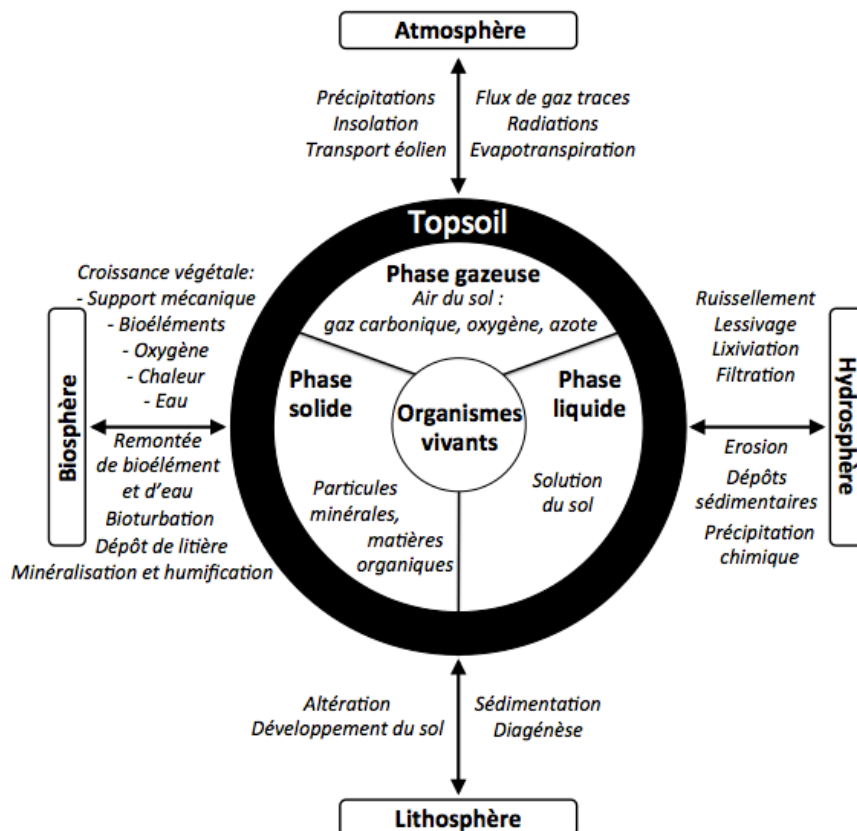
Atmosphère

Précipitations
Insolation
Transport éolien

Flux de gaz traces
Radiations
Evapotranspiration

Topsoil

Phase gazeuse
Air du sol :
gaz carbonique, oxygène, azote

Phase solide

Organismes vivants

Phase liquide

Particules minérales, matières organiques

Solution du sol

Croissance végétale:
- Support mécanique
- Bioéléments
- Oxygène
- Chaleur
- Eau

Biosphère

Remontée de bioélément et d'eau
Bioturbation
Dépôt de litière
Minéralisation et humification

Ruissellement
Lessivage
Lixiviation
Filtration

Hydrosphère

Erosion
Dépôts sédimentaires
Précipitation chimique

Altération
Développement du sol

Sédimentation
Diagénèse

Lithosphère